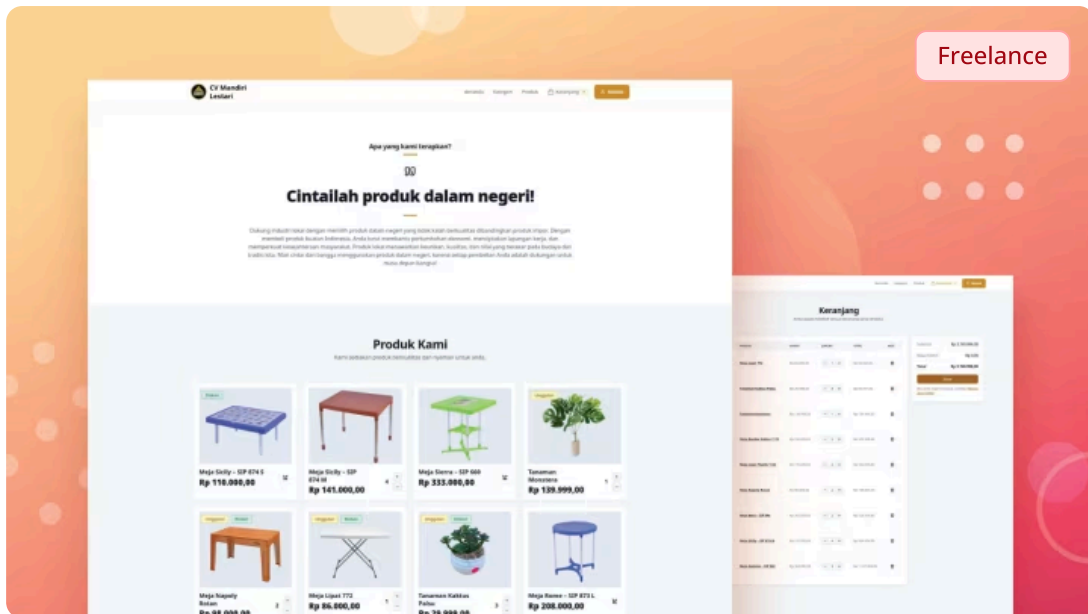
Freelance

CV Mandiri Lestari

Beranda Kategori Produk Keranjang Masuk

Apa yang kami terapkan?

Cintailah produk dalam negeri!

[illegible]

Produk Kami

Kami sediakan produk berkualitas dan nyaman untuk anda.

Meja Sicily – SIP 874 S
Rp 110.000,00

Meja Sicily – SIP 874 M
Rp 141.000,00

Meja Sierra – SIP 660
Rp 333.000,00

Unggulan
Tanaman Monstera
Rp 139.999,00

Unggulan
Meja Napoly Rotan
Rp 95.000,00

Unggulan
Meja Lipat 772
Rp 86.000,00

Unggulan
Tanaman Kaktus Palsu
Rp 35.000,00

Meja Romeo – SIP 873 L
Rp 208.000,00

Keranjang

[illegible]